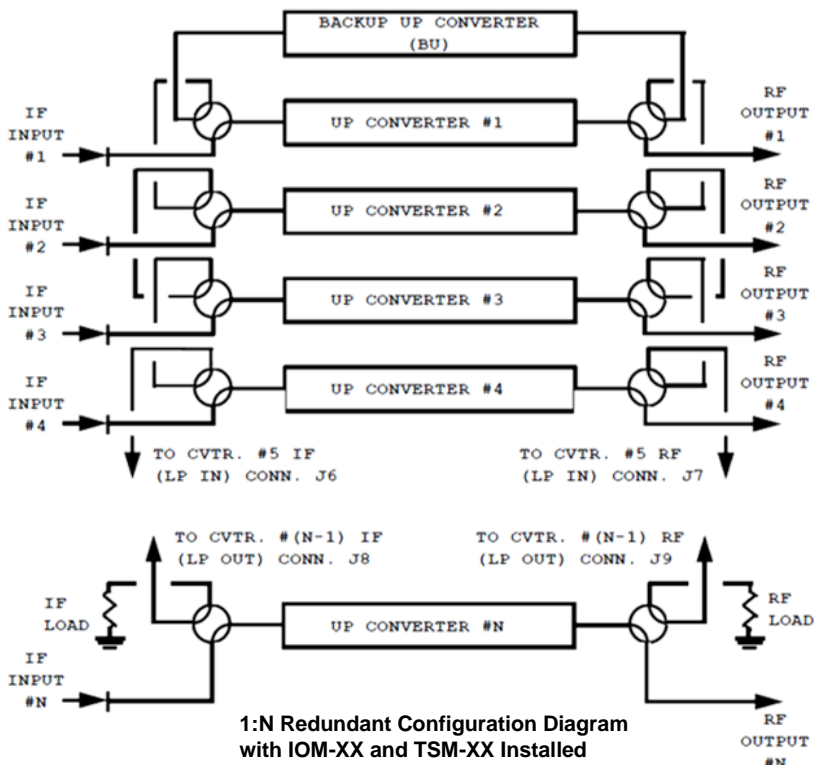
BACKUP UP CONVERTER
(BU)

IF
INPUT
#1

UP CONVERTER #1

RF
OUTPUT
#1

IF
INPUT
#2

UP CONVERTER #2

RF
OUTPUT
#2

IF
INPUT
#3

UP CONVERTER #3

RF
OUTPUT
#3

IF
INPUT
#4

UP CONVERTER #4

RF
OUTPUT
#4

TO CVTR. #5 IF
(LP IN) CONN. J6

TO CVTR. #5 RF
(LP IN) CONN. J7

TO CVTR. #(N-1) IF
(LP OUT) CONN. J8

TO CVTR. #(N-1) RF
(LP OUT) CONN. J9

IF
LOAD

UP CONVERTER #N

RF
LOAD

IF
INPUT
#N

1:N Redundant Configuration Diagram
with IOM-XX and TSM-XX Installed

RF
OUTPUT
#N